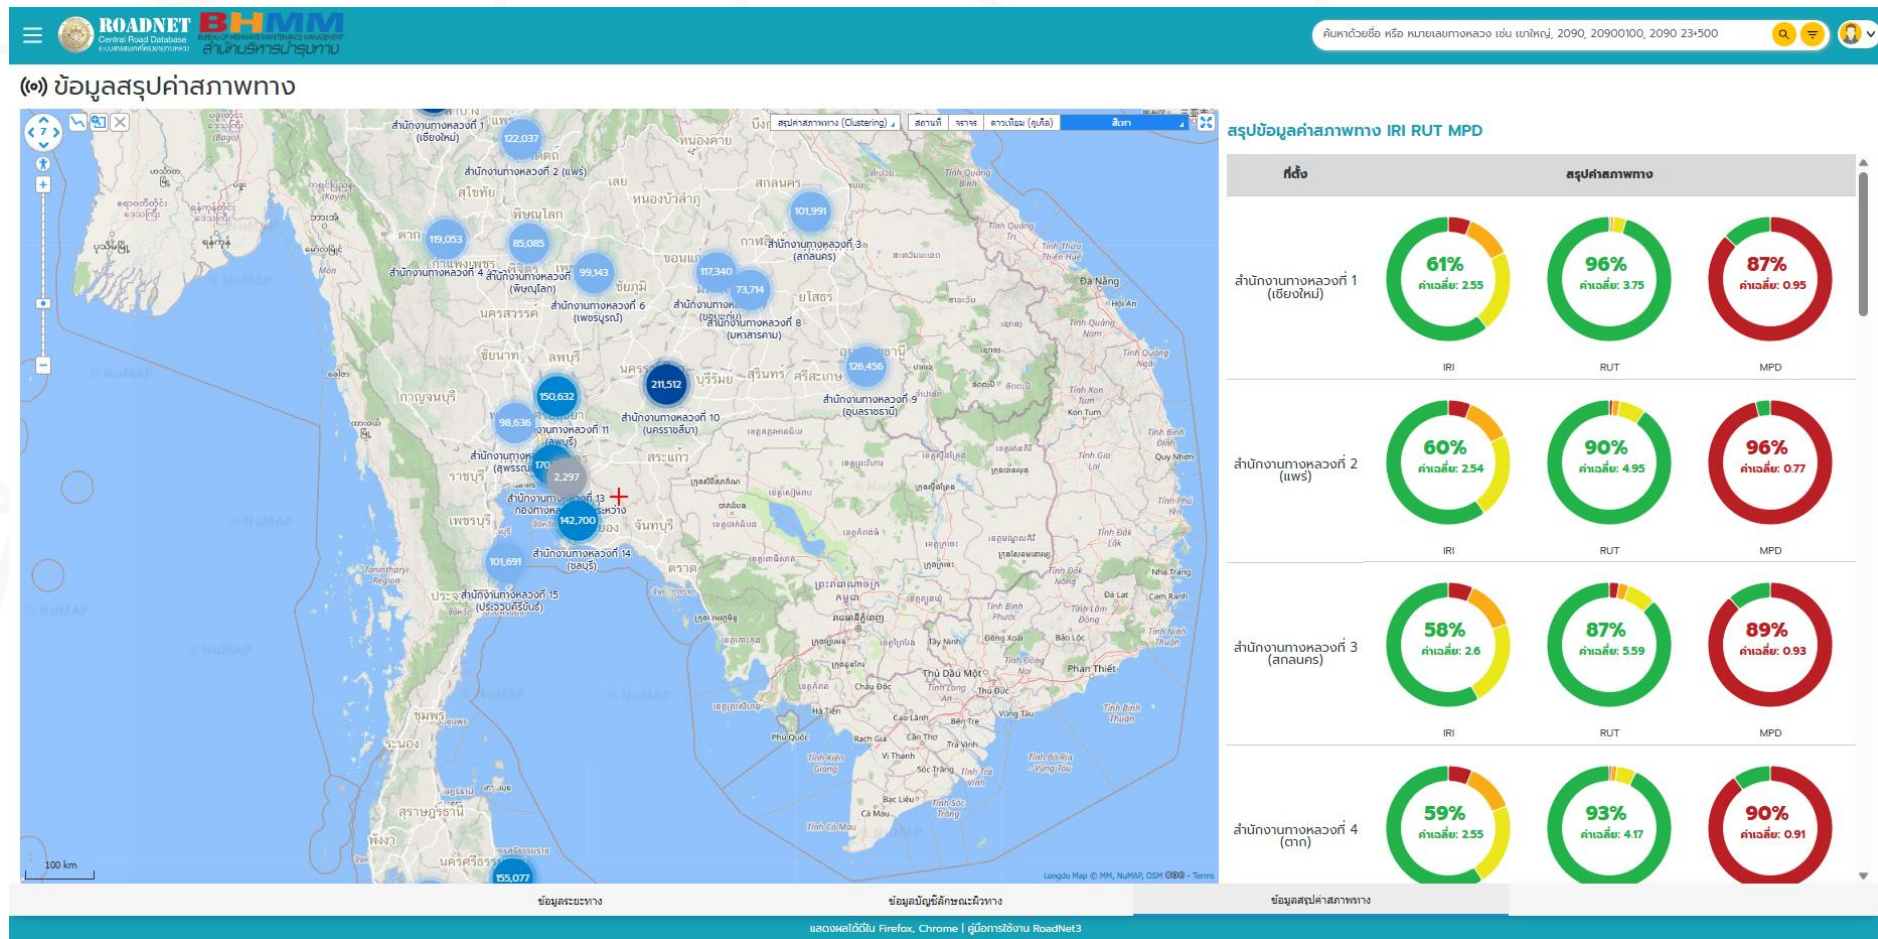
ROADNET Central Road Database BHMM สำนักบริหารบำรุงทาง

ค้นหาด้วยชื่อ หรือ หมายเลขทางหลวง เช่น เขาใหญ่, 2090, 20900100, 2090 23+500

ข้อมูลสรุปค่าสภาพทาง

สรุปค่าสภาพทาง (Clustering) | สถานที่ | จราจร | ดาวเทียม (กูเกิ้ล) | สีเทา

สำนักงานทางหลวงที่ 1 (เชียงใหม่)
122,037
สำนักงานทางหลวงที่ 2 (แพร่)
101,991
119,053
85,085
สำนักงานทางหลวงที่ 3 (สกลนคร)
117,340
สำนักงานทางหลวงที่ 4
99,143
สำนักงานทางหลวงที่ 5 (พิษณุโลก)
73,714
สำนักงานทางหลวงที่ 6 (เพชรบูรณ์)
สำนักงานทางหลวงที่ 7 (ขอนแก่น)
สำนักงานทางหลวงที่ 8 (มหาสารคาม)
126,456
211,512
150,632
สำนักงานทางหลวงที่ 9 (อุบลราชธานี)
สำนักงานทางหลวงที่ 10 (นครราชสีมา)
98,636
สำนักงานทางหลวงที่ 11 (ลพบุรี)
สำนักงานทางหลวงที่ 12 (สุพรรณบุรี)
170
2,297
สำนักงานทางหลวงที่ 13
142,700
101,691
สำนักงานทางหลวงที่ 14 (ชลบุรี)
สำนักงานทางหลวงที่ 15 (ประจวบคีรีขันธ์)
155,077
100 km
Longdo Map © MM, NuMAP, OSM - Terms

สรุปข้อมูลค่าสภาพทาง IRI RUT MPD

| ที่ตั้ง | สรุปค่าสภาพทาง | | |
|---|---|---|---|
| สำนักงานทางหลวงที่ 1 (เชียงใหม่) | 61% ค่าเฉลี่ย: 2.55 IRI | 96% ค่าเฉลี่ย: 3.75 RUT | 87% ค่าเฉลี่ย: 0.95 MPD |
| สำนักงานทางหลวงที่ 2 (แพร่) | 60% ค่าเฉลี่ย: 2.54 IRI | 90% ค่าเฉลี่ย: 4.95 RUT | 96% ค่าเฉลี่ย: 0.77 MPD |
| สำนักงานทางหลวงที่ 3 (สกลนคร) | 58% ค่าเฉลี่ย: 2.6 IRI | 87% ค่าเฉลี่ย: 5.59 RUT | 89% ค่าเฉลี่ย: 0.93 MPD |
| สำนักงานทางหลวงที่ 4 (ตาก) | 59% ค่าเฉลี่ย: 2.55 | 93% ค่าเฉลี่ย: 4.17 | 90% ค่าเฉลี่ย: 0.91 |

ข้อมูลระยะทาง | ข้อมูลบัญชีลักษณะผิวทาง | ข้อมูลสรุปค่าสภาพทาง

แสดงผลได้ดีใน Firefox, Chrome | คู่มือการใช้งาน RoadNet3